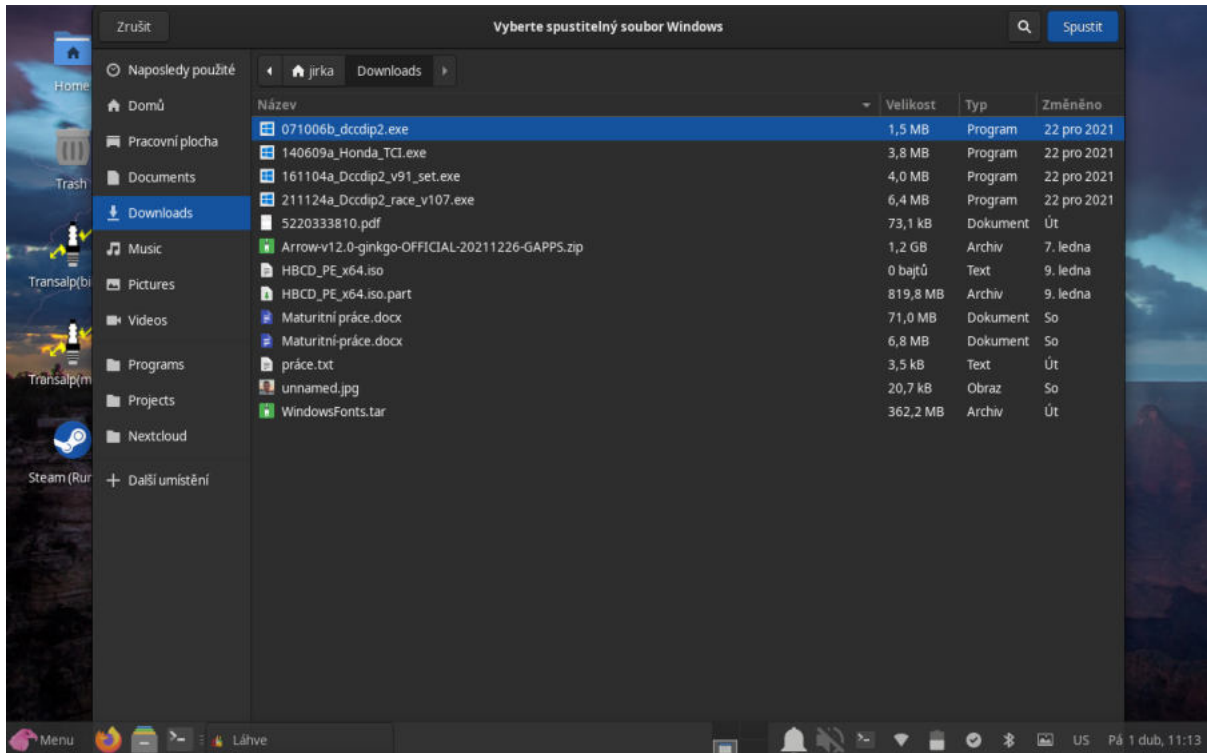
Zrušit

Vyberte spustitelný soubor Windows

Spustit

Home

Trash

Transalp(bi

Transalp(m

Steam (Rur

Naposledy použité
Domů
Pracovní plocha
Documents
Downloads
Music
Pictures
Videos
Programs
Projects
Nextcloud
+ Další umístění

jirka Downloads

| Název | Velikost | Typ | Změněno |
|---|---|---|---|
| 071006b_dccdip2.exe | 1,5 MB | Program | 22 pro 2021 |
| 140609a_Honda_TCI.exe | 3,8 MB | Program | 22 pro 2021 |
| 161104a_Dccdip2_v91_set.exe | 4,0 MB | Program | 22 pro 2021 |
| 211124a_Dccdip2_race_v107.exe | 6,4 MB | Program | 22 pro 2021 |
| 5220333810.pdf | 73,1 kB | Dokument | Út |
| Arrow-v12.0-ginkgo-OFFICIAL-20211226-GAPPS.zip | 1,2 GB | Archiv | 7. ledna |
| HBCD_PE_x64.iso | 0 bajtů | Text | 9. ledna |
| HBCD_PE_x64.iso.part | 819,8 MB | Archiv | 9. ledna |
| Maturitní práce.docx | 71,0 MB | Dokument | So |
| Maturitní-práce.docx | 6,8 MB | Dokument | So |
| práce.txt | 3,5 kB | Text | Út |
| unnamed.jpg | 20,7 kB | Obraz | So |
| WindowsFonts.tar | 362,2 MB | Archiv | Út |

Menu Láhve US Pá 1 dub, 11:13